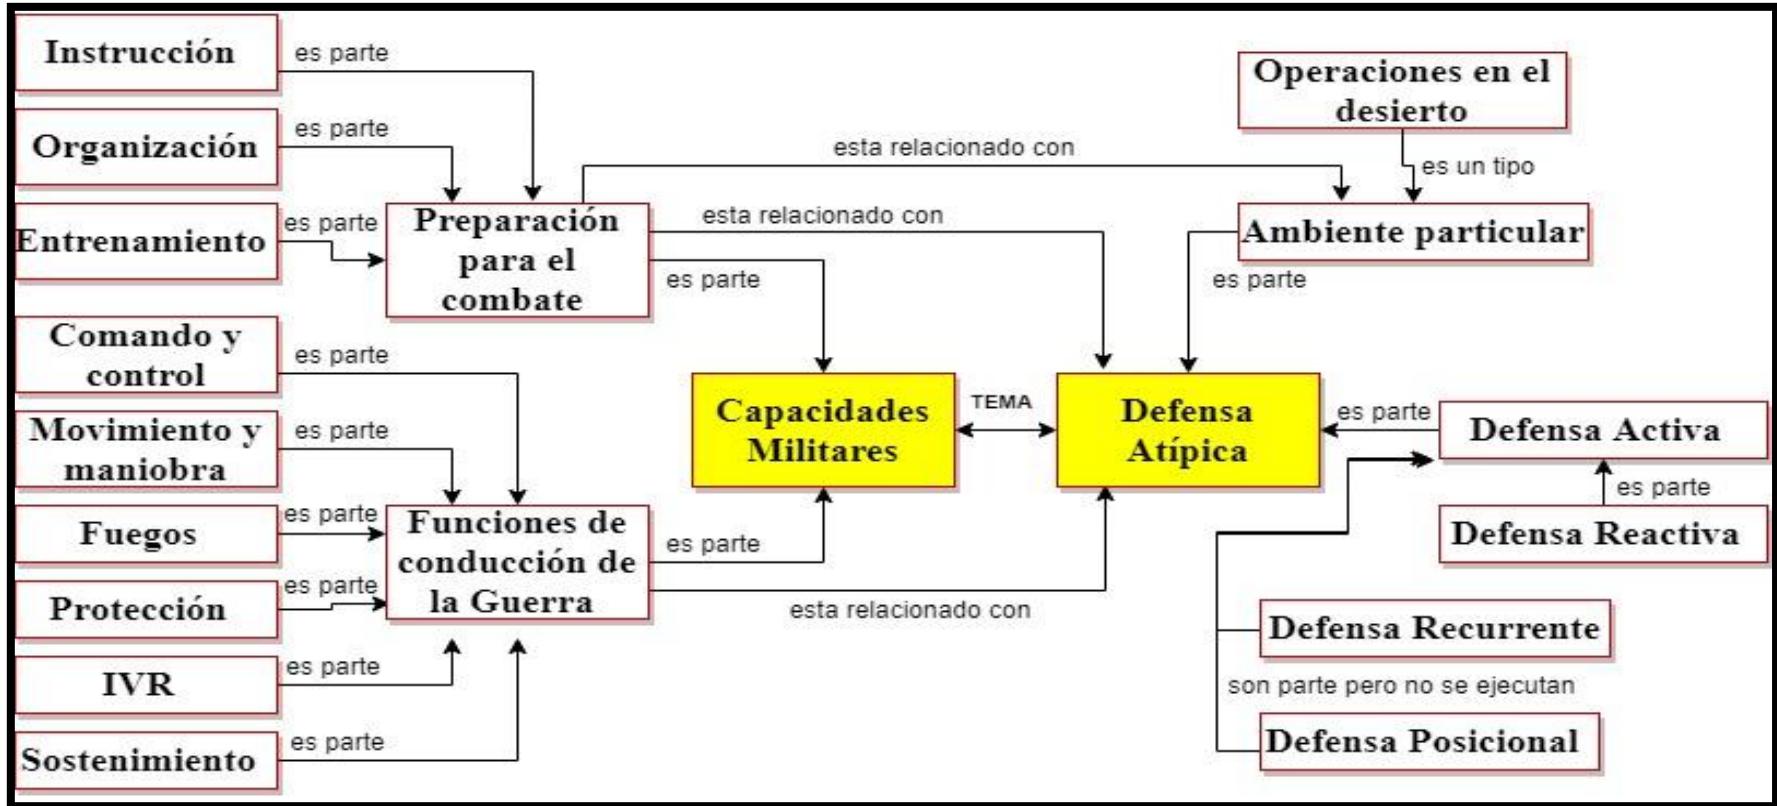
Instrucción

es parte

Organización

es parte

Entrenamiento

es parte

Preparación para el combate

esta relacionado con

esta relacionado con

es parte

Operaciones en el desierto

es un tipo

Ambiente particular

es parte

Comando y control

es parte

Movimiento y maniobra

es parte

Capacidades Militares

TEMA

Defensa Atípica

es parte

Defensa Activa

es parte

Defensa Reactiva

Fuegos

es parte

Funciones de conducción de la Guerra

es parte

Protección

es parte

esta relacionado con

IVR

es parte

Sostenimiento

es parte

Defensa Recurrente

son parte pero no se ejecutan

Defensa Posicional